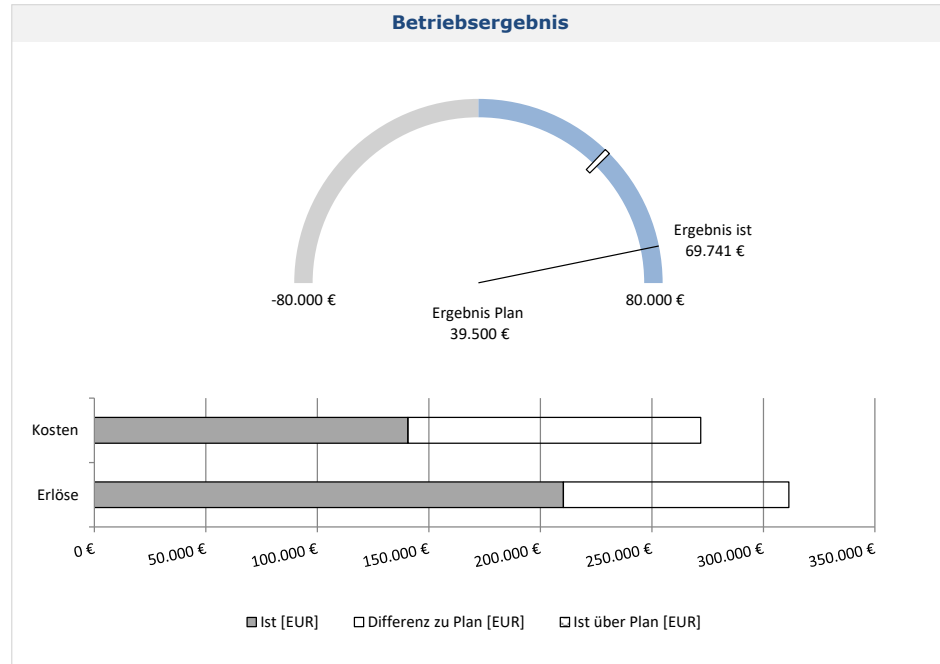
Betriebsergebnis

Ergebnis ist
69.741 €

-80.000 €

80.000 €

Ergebnis Plan
39.500 €

Kosten

Erlöse

0 €
50.000 €
100.000 €
150.000 €
200.000 €
250.000 €
300.000 €
350.000 €

Ist [EUR]
Differenz zu Plan [EUR]
Ist über Plan [EUR]